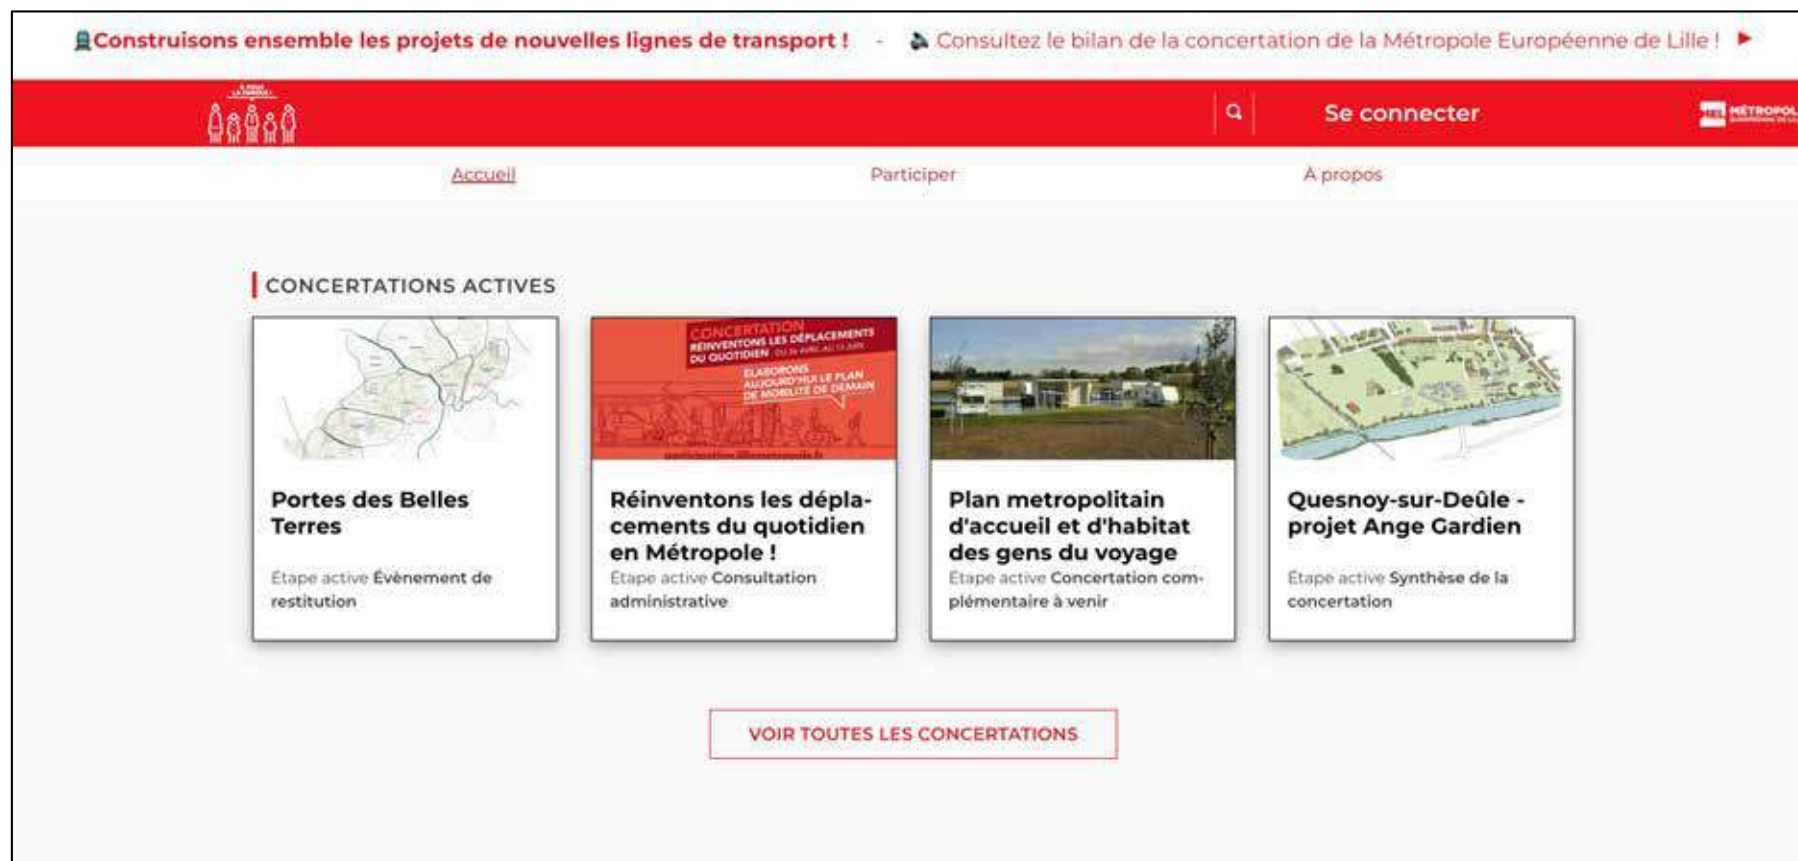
Construisons ensemble les projets de nouvelles lignes de transport ! - Consultez le bilan de la concertation de la Métropole Européenne de Lille !

Se connecter

MÉTROPOL

Accueil Participer À propos

CONCERTATIONS ACTIVES

CONCERTATION
RÉINVENTONS LES DÉPLACEMENTS DU QUOTIDIEN
ÉLABORONS AUJOURD'HUI LE PLAN DE MOBILITÉ DE DEMAIN

Portes des Belles Terres
Étape active Évènement de restitution

Réinventons les déplacements du quotidien en Métropole !
Étape active Consultation administrative

Plan metropolitain d'accueil et d'habitat des gens du voyage
Étape active Concertation complémentaire à venir

Quesnoy-sur-Deûle - projet Ange Gardien
Étape active Synthèse de la concertation

VOIR TOUTES LES CONCERTATIONS